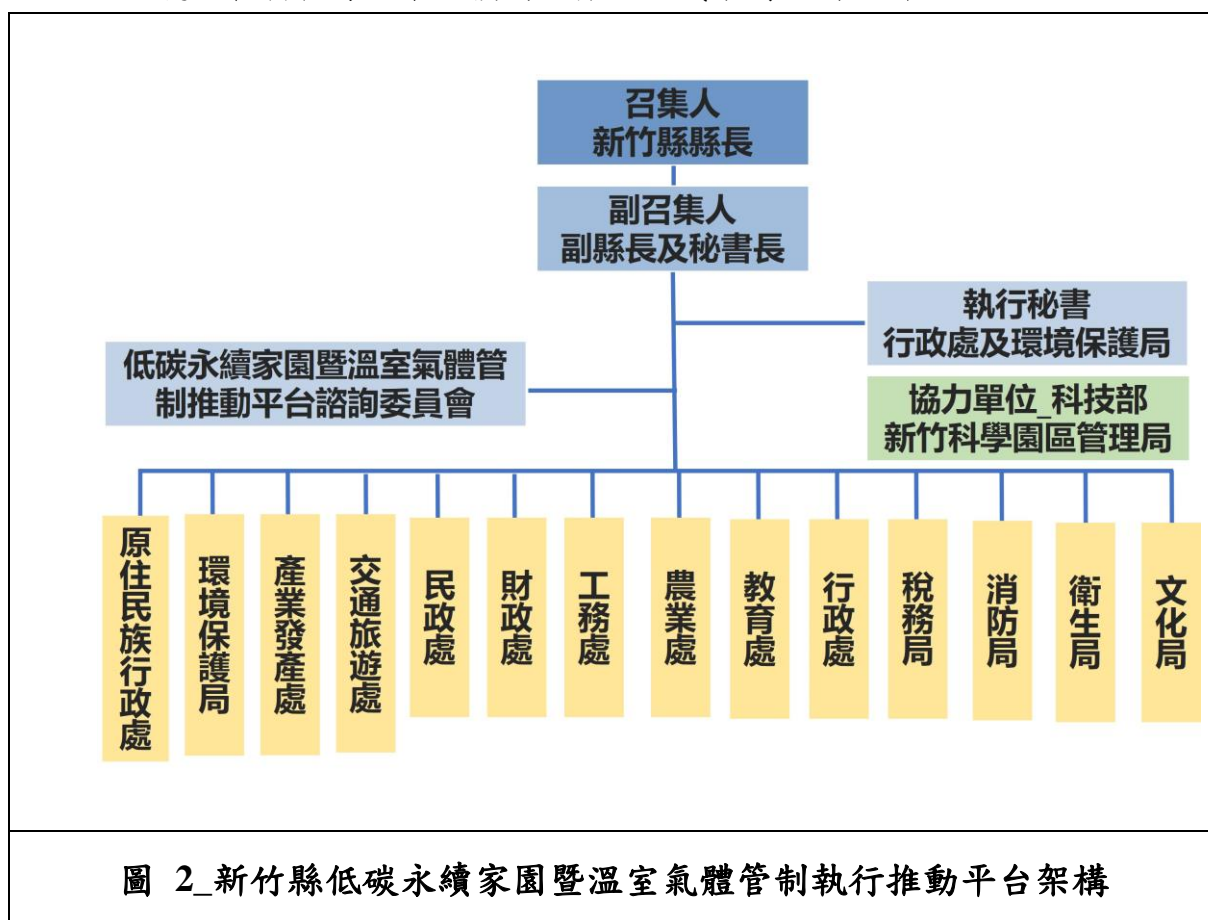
召集人
新竹縣縣長

副召集人
副縣長及秘書長

執行秘書
行政處及環境保護局

低碳永續家園暨溫室氣體管制推動平台諮詢委員會

協力單位_科技部
新竹科學園區管理局

原住民族行政處

環境保護局

產業發展處

交通旅遊處

民政處

財政處

工務處

農業處

教育處

行政處

稅務局

消防局

衛生局

文化局

圖 2_新竹縣低碳永續家園暨溫室氣體管制執行推動平台架構